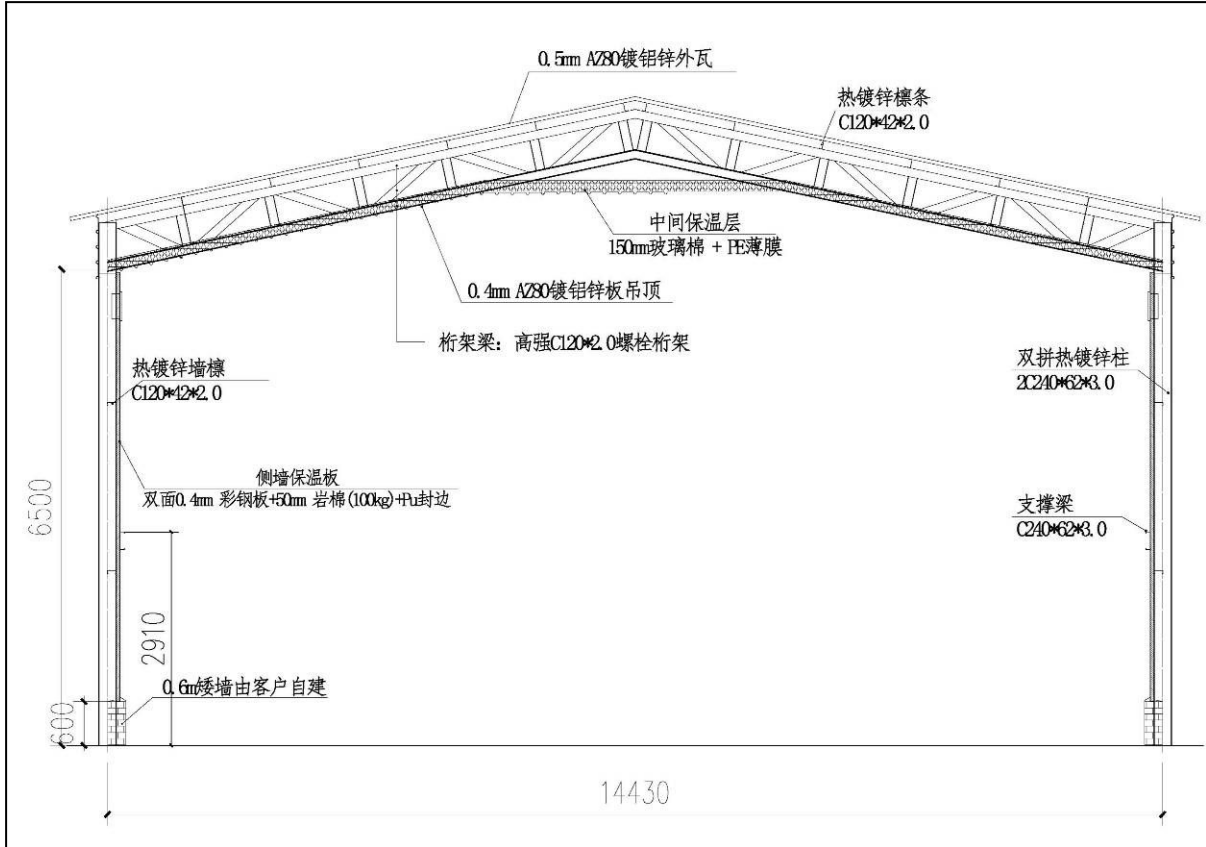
0.5mm AZ80镀铝锌外瓦

热镀锌檩条
C120*42*2.0

中间保温层
150mm玻璃棉 + PE薄膜

0.4mm AZ80镀铝锌板吊顶

桁架梁：高强C120*2.0螺栓桁架

热镀锌墙檩
C120*42*2.0

双拼热镀锌柱
2C240*62*3.0

侧墙保温板
双面0.4mm 彩钢板+50mm 岩棉(100kg)+Pu封边

支撑梁
C240*62*3.0

6500

2910

0.6m矮墙由客户自建

600

14430